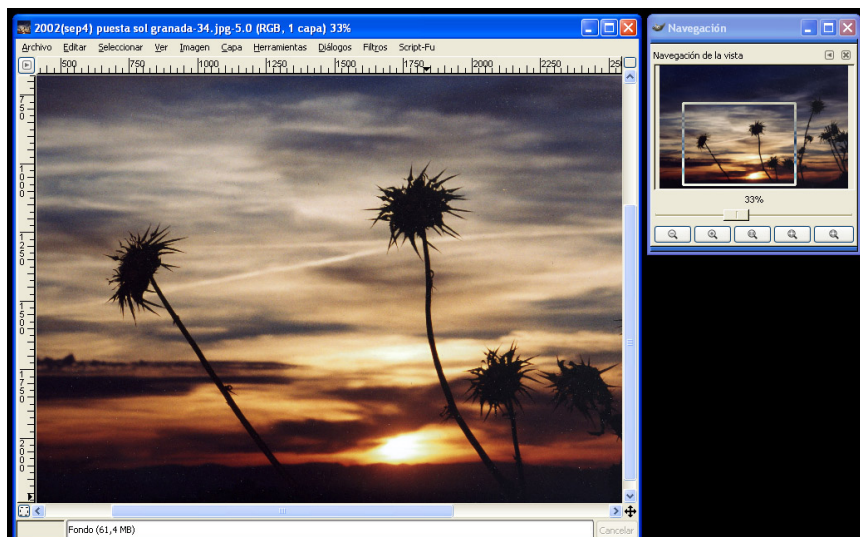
2002(sep4) puesta sol granada-34.jpg-5.0 (RGB, 1 capa) 33%

Archivo Editar Seleccionar Ver Imagen Capa Herramientas Diálogos Filtros Script-Fu

500 750 1000 1250 1500 1750 2000 2250

750 1000 1250 1500 1750 2000

Fondo (61,4 MB)

Cancelar

Navegación

Navegación de la vista

33%